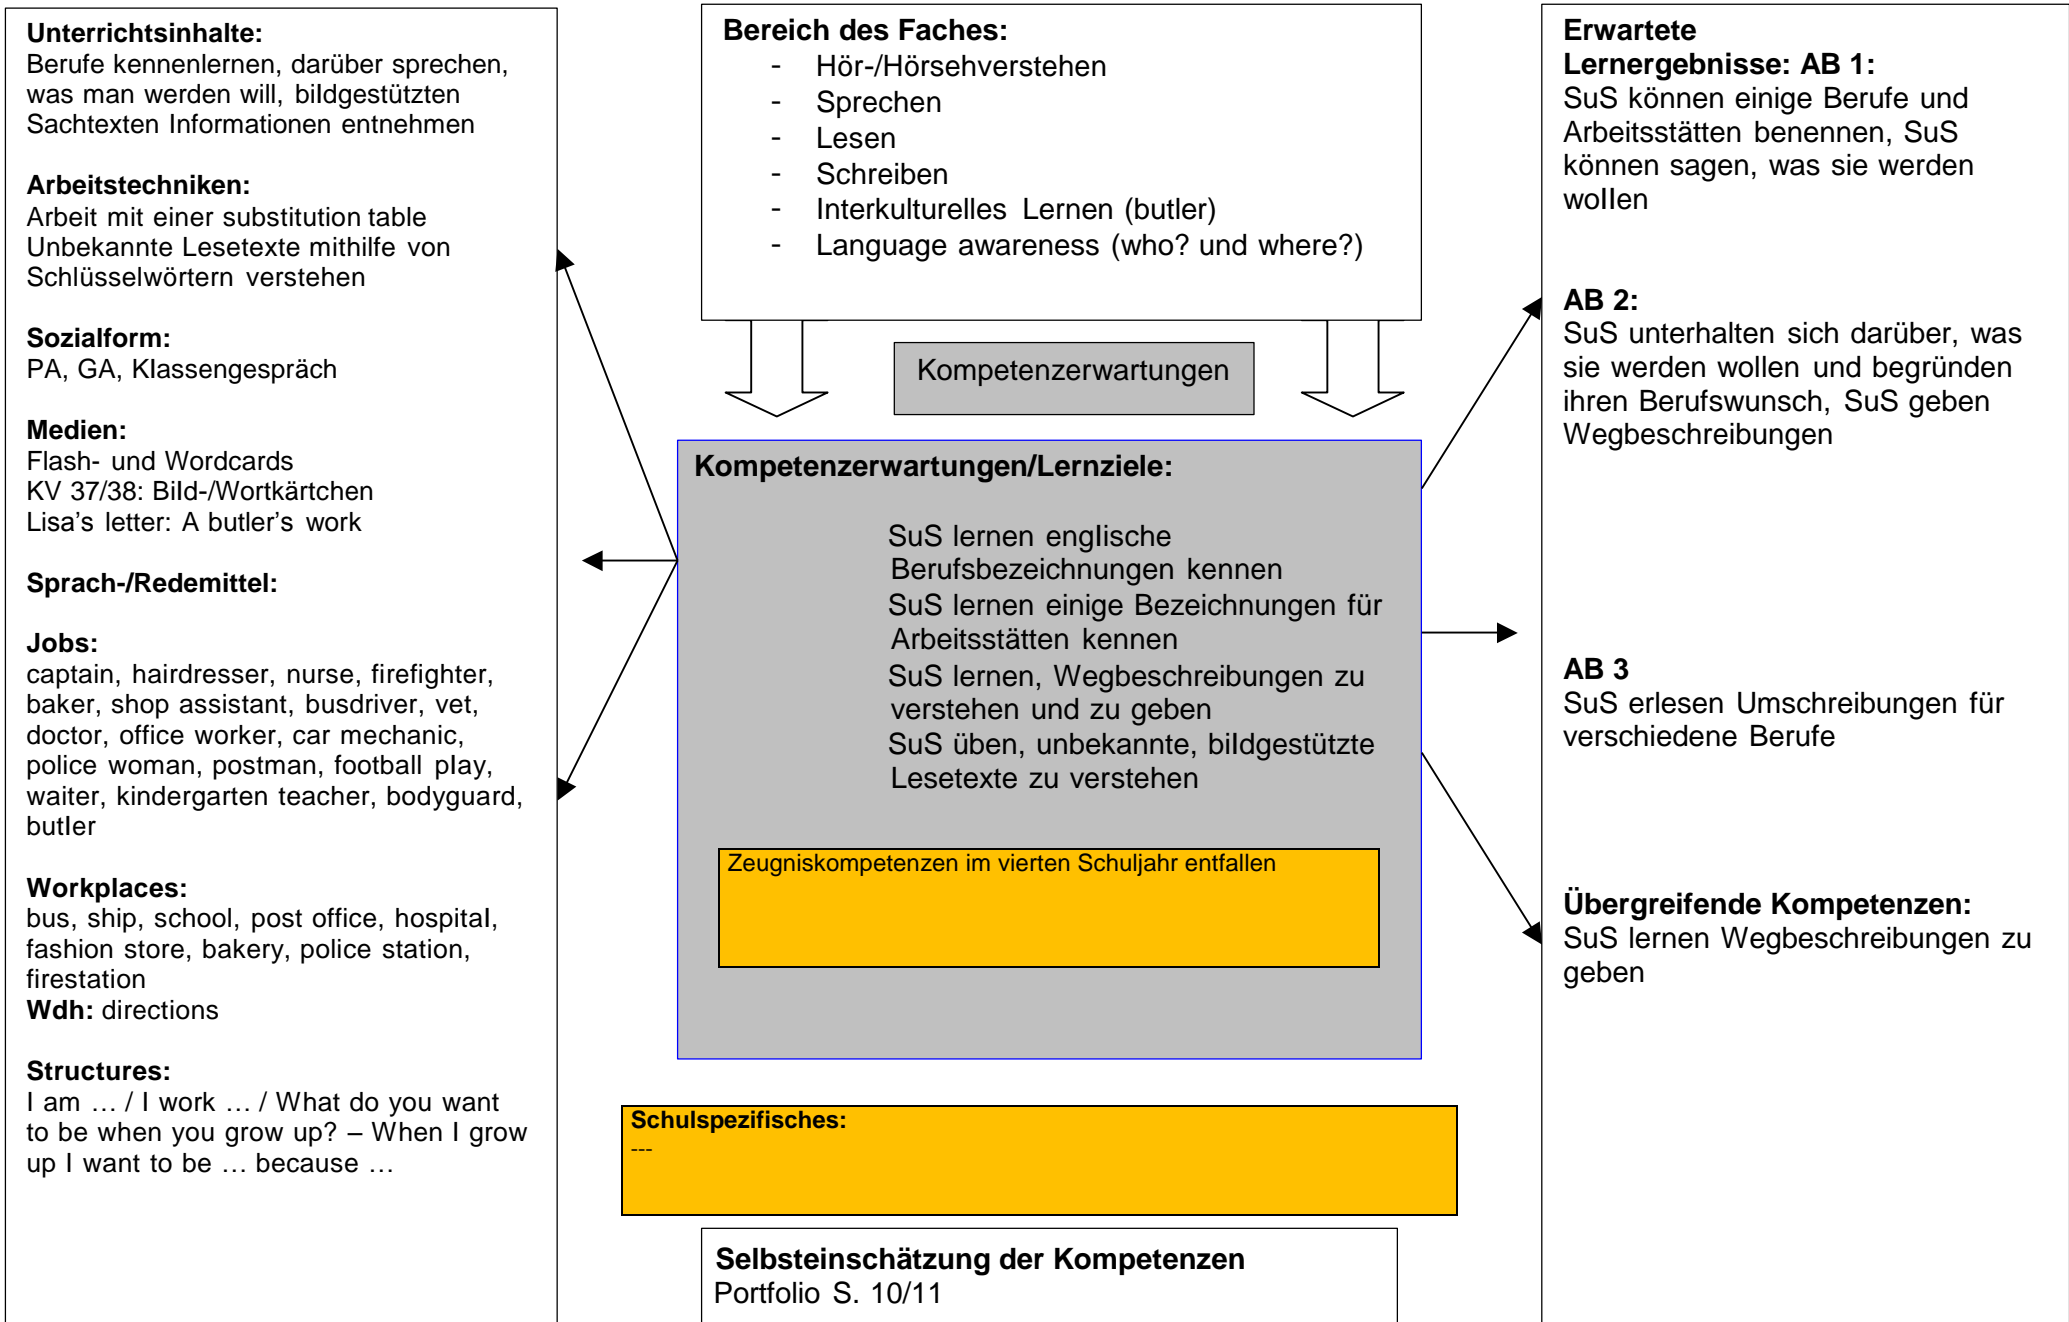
**Unterrichtsinhalte:**
Berufe kennenlernen, darüber sprechen, was man werden will, bildgestützten Sachtexten Informationen entnehmen

**Arbeitstechniken:**
Arbeit mit einer substitution table
Unbekannte Lesetexte mithilfe von Schlüsselwörtern verstehen

**Sozialform:**
PA, GA, Klassengespräch

**Medien:**
Flash- und Wordcards
KV 37/38: Bild-/Wortkärtchen
Lisa's letter: A butler's work

**Sprach-/Redemittel:**

**Jobs:**
captain, hairdresser, nurse, firefighter, baker, shop assistant, busdriver, vet, doctor, office worker, car mechanic, police woman, postman, football play, waiter, kindergarten teacher, bodyguard, butler

**Workplaces:**
bus, ship, school, post office, hospital, fashion store, bakery, police station, firestation
**Wdh:** directions

**Structures:**
I am … / I work … / What do you want to be when you grow up? – When I grow up I want to be … because …

**Bereich des Faches:**
- Hör-/Hörsehverstehen
- Sprechen
- Lesen
- Schreiben
- Interkulturelles Lernen (butler)
- Language awareness (who? und where?)

Kompetenzerwartungen

**Kompetenzerwartungen/Lernziele:**

SuS lernen englische Berufsbezeichnungen kennen
SuS lernen einige Bezeichnungen für Arbeitsstätten kennen
SuS lernen, Wegbeschreibungen zu verstehen und zu geben
SuS üben, unbekannte, bildgestützte Lesetexte zu verstehen

Zeugniskompetenzen im vierten Schuljahr entfallen

**Schulspezifisches:**
---

**Selbsteinschätzung der Kompetenzen**
Portfolio S. 10/11

**Erwartete Lernergebnisse: AB 1:**
SuS können einige Berufe und Arbeitsstätten benennen, SuS können sagen, was sie werden wollen

**AB 2:**
SuS unterhalten sich darüber, was sie werden wollen und begründen ihren Berufswunsch, SuS geben Wegbeschreibungen

**AB 3**
SuS erlesen Umschreibungen für verschiedene Berufe

**Übergreifende Kompetenzen:**
SuS lernen Wegbeschreibungen zu geben